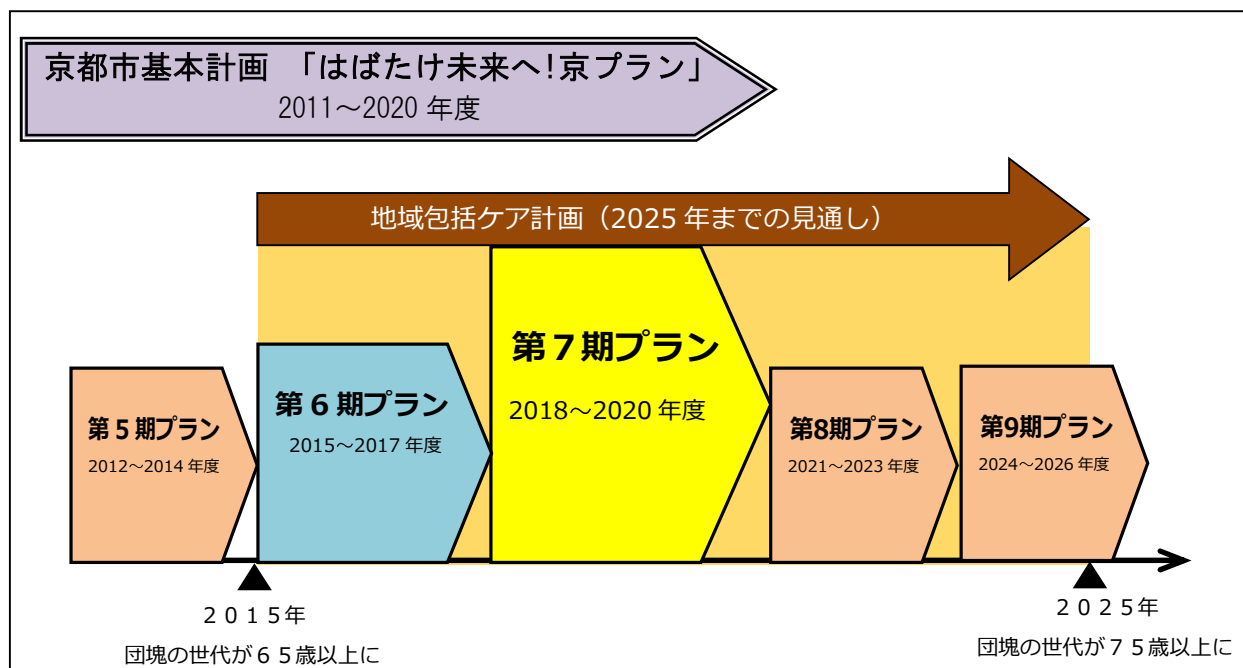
京都市基本計画 「はばたけ未来へ!京プラン」
2011～2020 年度

地域包括ケア計画（2025 年までの見通し）

第５期プラン
2012～2014 年度

第６期プラン
2015～2017 年度

第７期プラン
2018～2020 年度

第8期プラン
2021～2023 年度

第9期プラン
2024～2026 年度

２０１５年
団塊の世代が６５歳以上に

２０２５年
団塊の世代が７５歳以上に